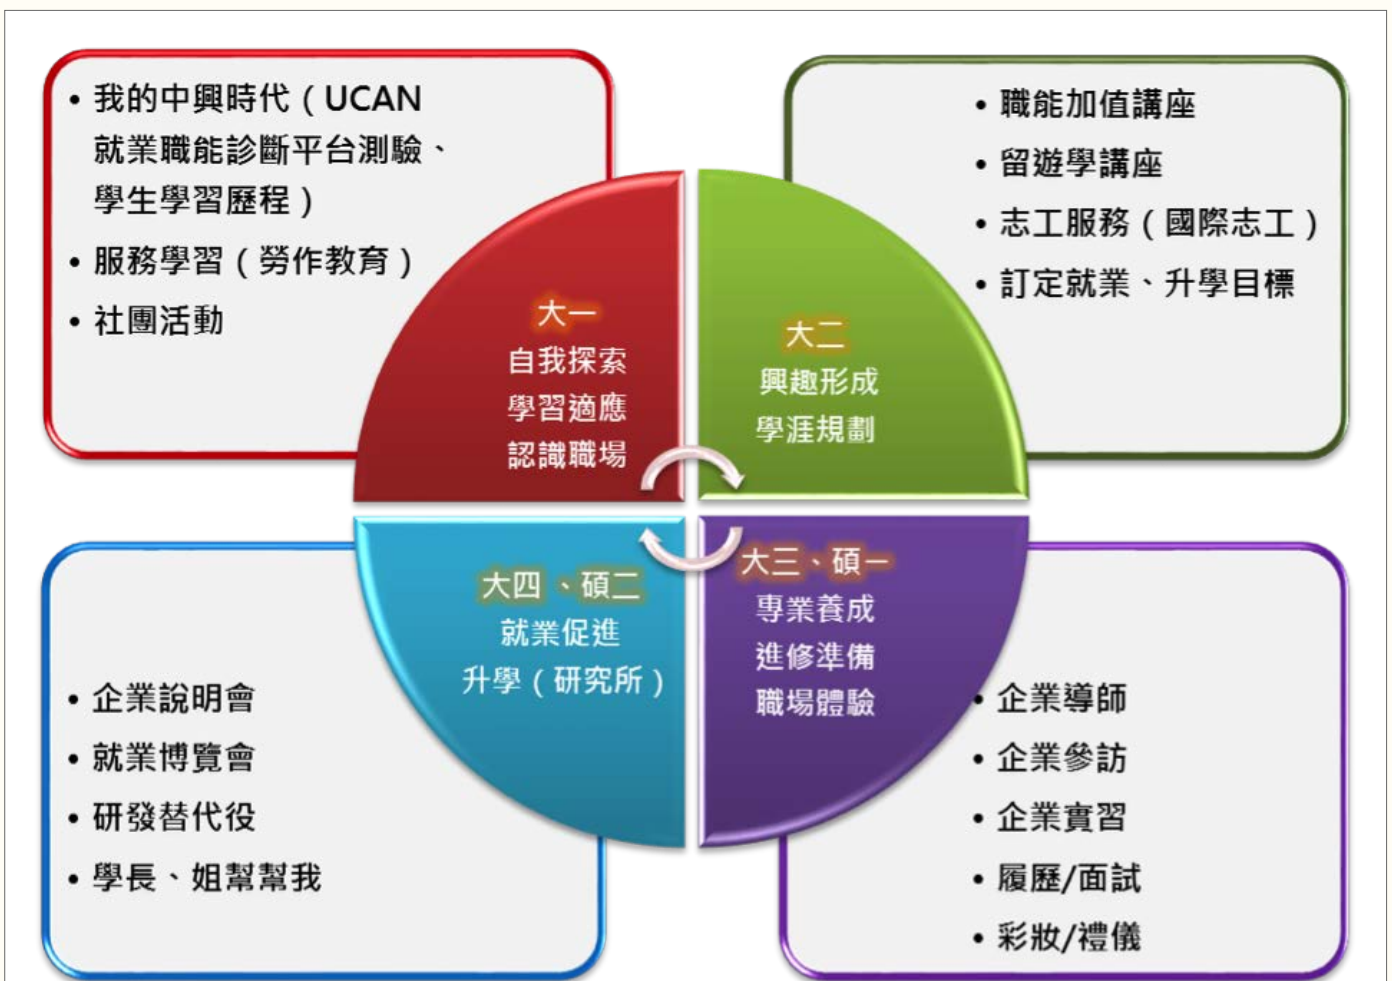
• 我的中興時代（UCAN 就業職能診斷平台測驗、學生學習歷程）
• 服務學習（勞作教育）
• 社團活動

• 職能加值講座
• 留遊學講座
• 志工服務（國際志工）
• 訂定就業、升學目標

大一
自我探索
學習適應
認識職場

大二
興趣形成
學涯規劃

大四、碩二
就業促進
升學（研究所）

大三、碩一
專業養成
進修準備
職場體驗

• 企業說明會
• 就業博覽會
• 研發替代役
• 學長、姐幫幫我

• 企業導師
• 企業參訪
• 企業實習
• 履歷/面試
• 彩妝/禮儀